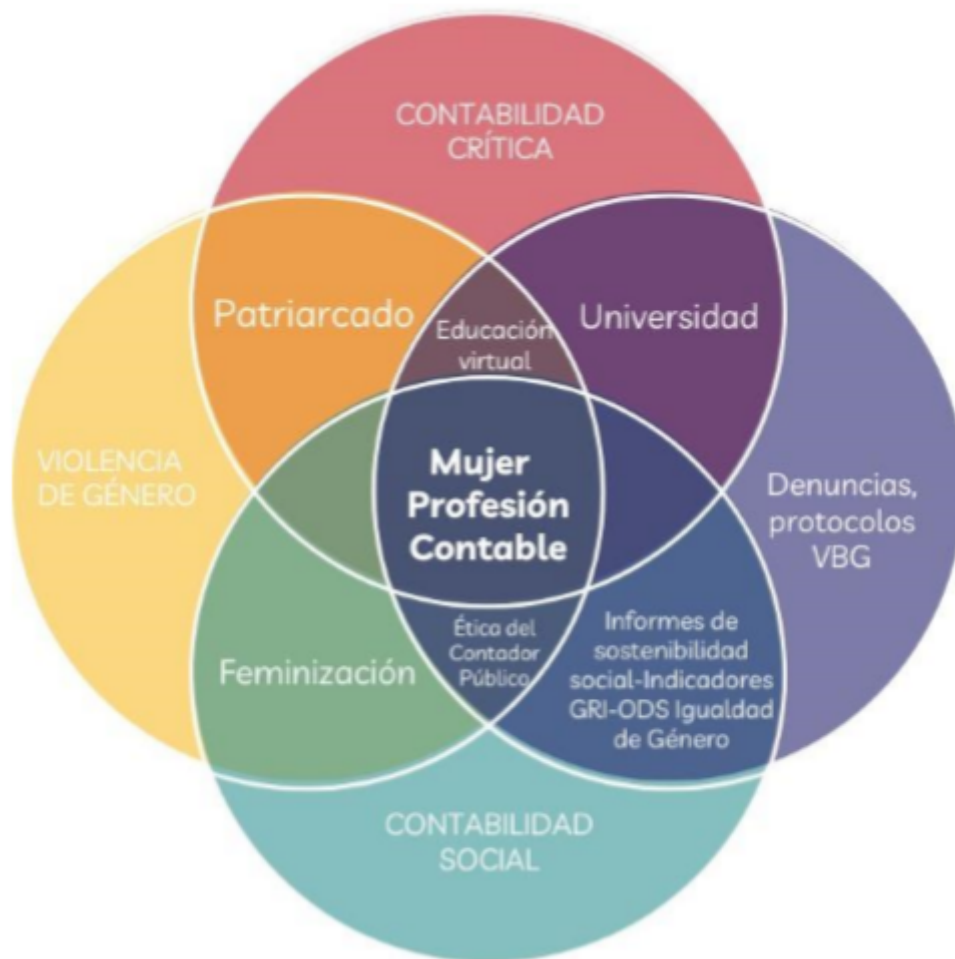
CONTABILIDAD CRÍTICA

Patriarcado

Educación virtual

Universidad

VIOLENCIA DE GÉNERO

Mujer Profesión Contable

Denuncias, protocolos VBG

Ética del Contador Público

Informes de sostenibilidad social-Indicadores GRI-ODS Igualdad de Género

Feminización

CONTABILIDAD SOCIAL